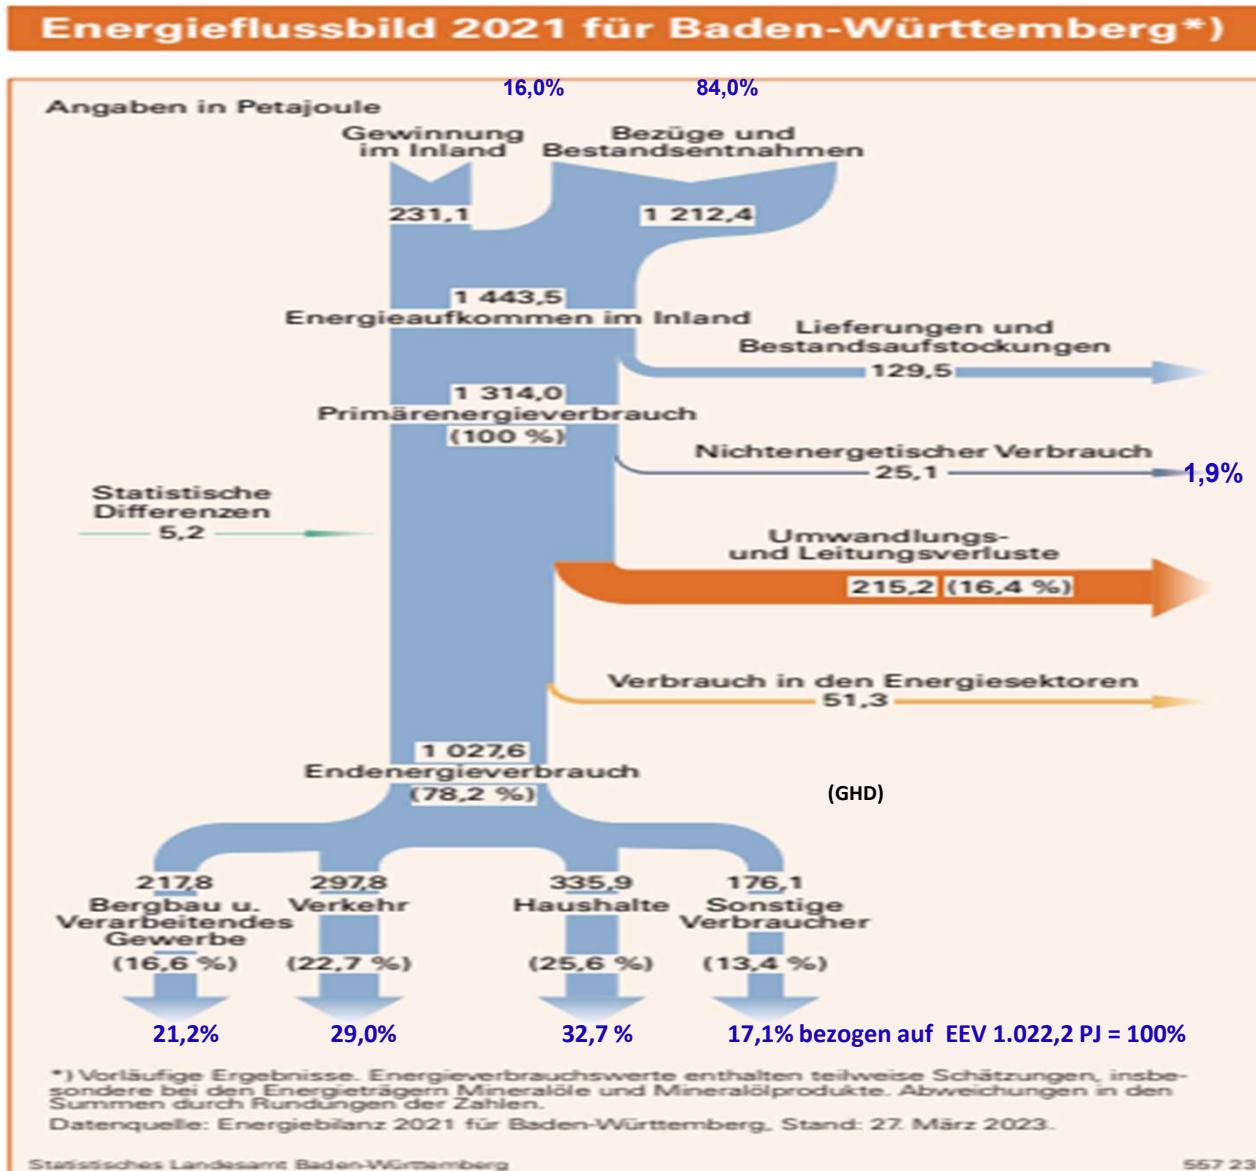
Energieflussbild 2021 für Baden-Württemberg*)

Angaben in Petajoule

16,0%

84,0%

Gewinnung im Inland

Bezüge und Bestandsentnahmen

231,1

1 212,4

1 443,5
Energieaufkommen im Inland

Lieferungen und Bestandsaufstockungen
129,5

1 314,0
Primärenergieverbrauch
(100 %)

Nichtenergetischer Verbrauch
25,1

1,9%

Statistische Differenzen
5,2

Umwandlungs- und Leitungsverluste
215,2 (16,4 %)

Verbrauch in den Energiesektoren
51,3

1 027,6
Endenergieverbrauch
(78,2 %)

(GHD)

217,8
Bergbau u. Verarbeitendes Gewerbe
(16,6 %)

297,8
Verkehr
(22,7 %)

335,9
Haushalte
(25,6 %)

176,1
Sonstige Verbraucher
(13,4 %)

21,2%

29,0%

32,7 %

17,1% bezogen auf EEV 1.022,2 PJ = 100%

*) Vorläufige Ergebnisse. Energieverbrauchswerte enthalten teilweise Schätzungen, insbesondere bei den Energieträgern Mineralöle und Mineralölprodukte. Abweichungen in den Summen durch Rundungen der Zahlen.
Datenquelle: Energiebilanz 2021 für Baden-Württemberg, Stand: 27. März 2023.

Statistisches Landesamt Baden-Württemberg

657 23